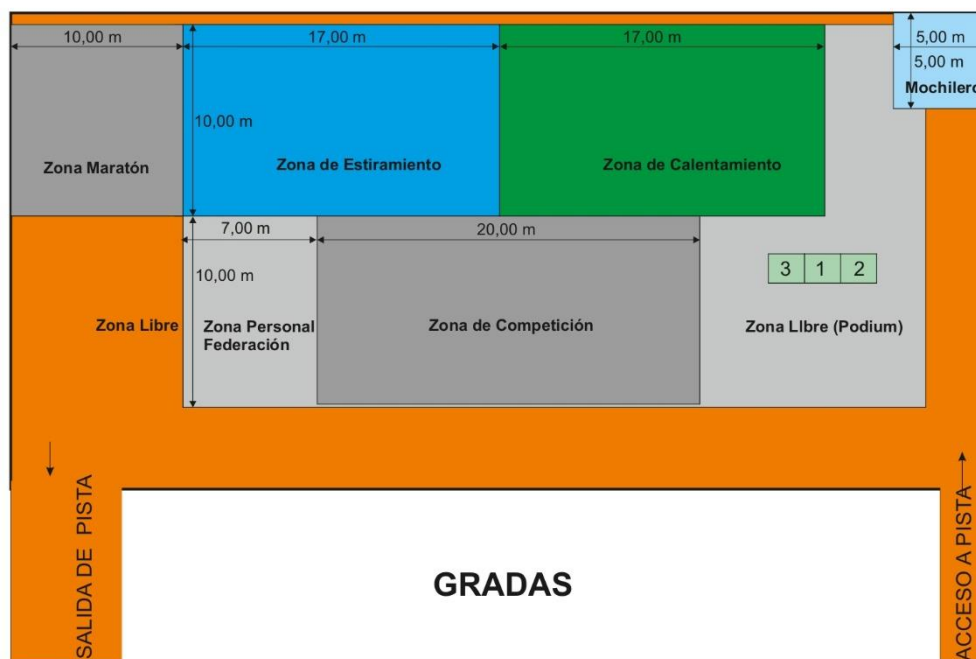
10,00 m

17,00 m

17,00 m

5,00 m

5,00 m

Mochilero

10,00 m

Zona Maratón

Zona de Estiramiento

Zona de Calentamiento

7,00 m

20,00 m

10,00 m

3 1 2

Zona Libre

Zona Personal Federación

Zona de Competición

Zona Llbre (Podium)

SALIDA DE PISTA

GRADAS

ACCESO A PISTA